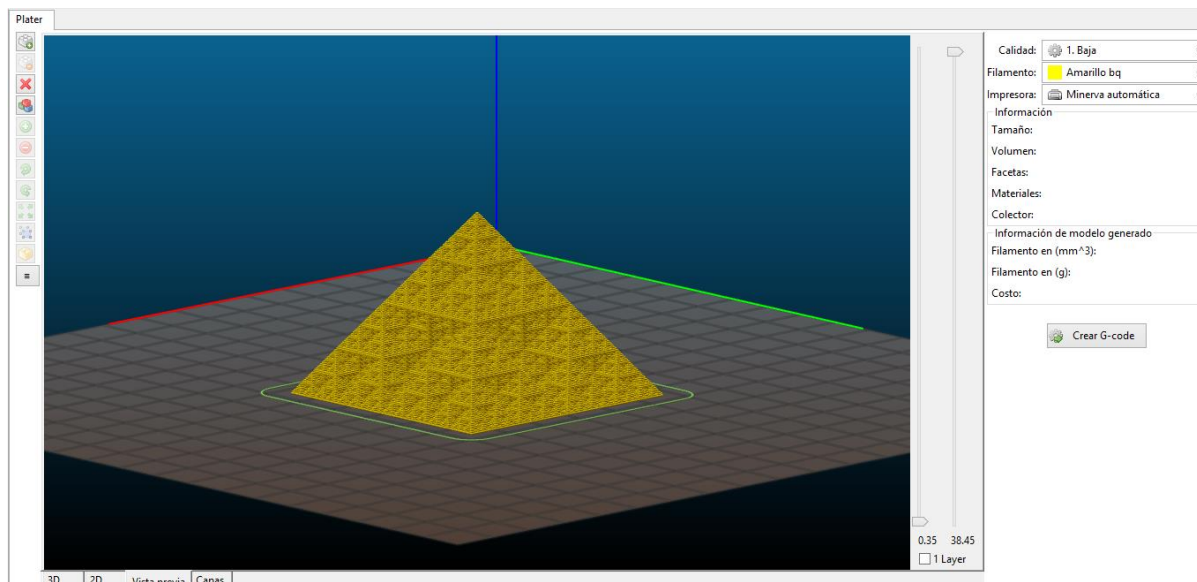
Plater

Calidad: 1. Baja
Filamento: Amarillo bq
Impresora: Minerva automática

Información
Tamaño:
Volumen:
Facetas:
Materiales:
Colector:

Información de modelo generado
Filamento en (mm^3):
Filamento en (g):
Costo:

Crear G-code

0.35 38.45
1 Layer

3D 2D Vista previa Capas